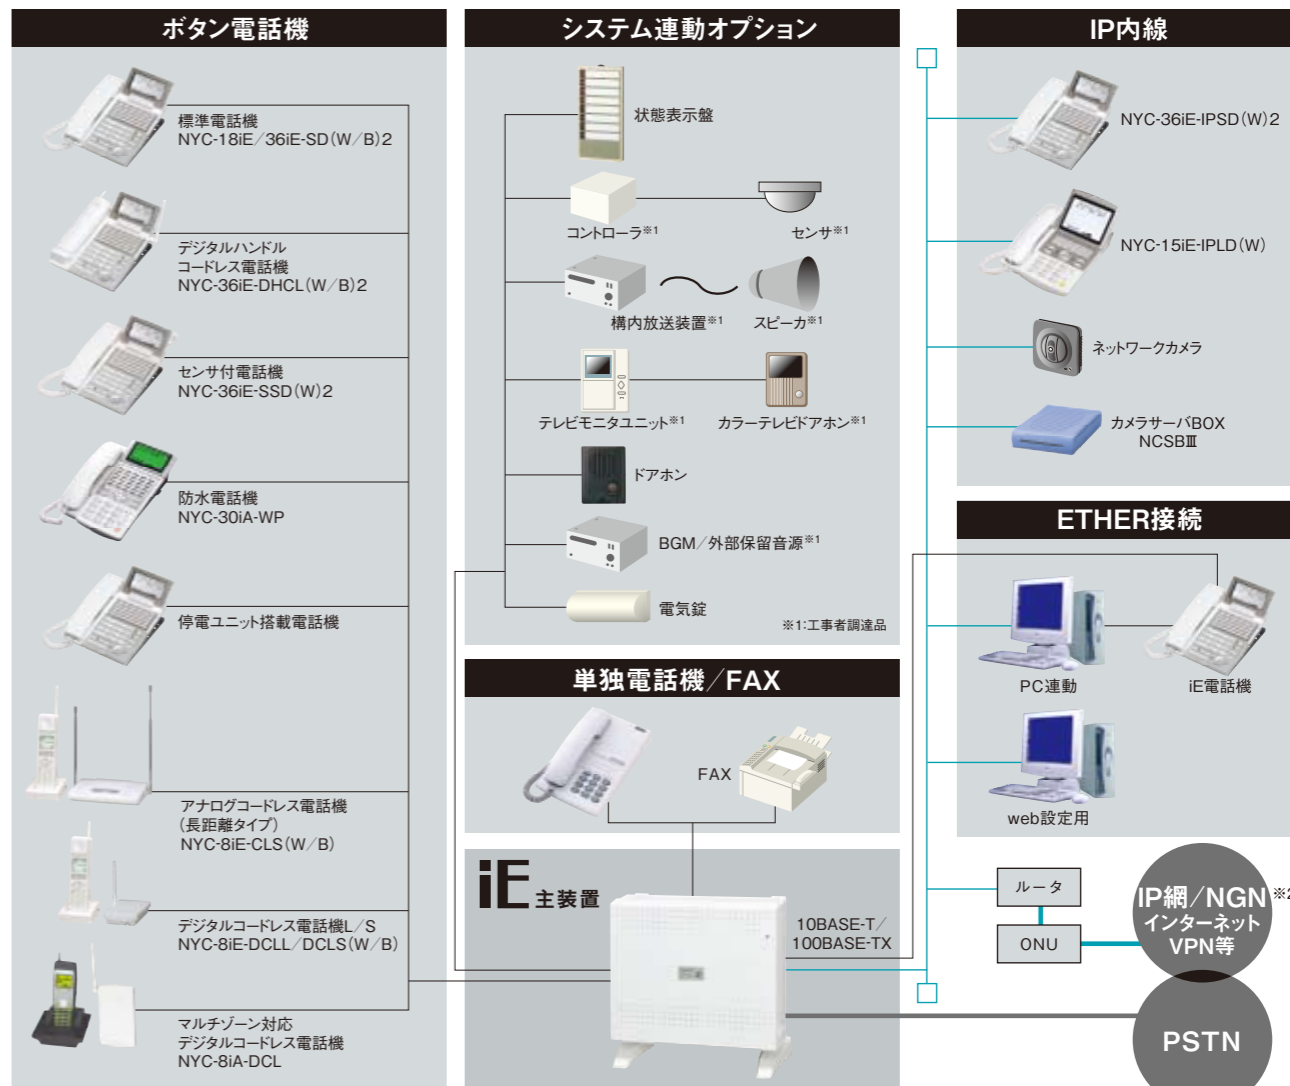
ボタン電話機

標準電話機
NYC-18iE／36iE-SD（W／B）2

デジタルハンドル
コードレス電話機
NYC-36iE-DHCL（W／B）2

センサ付電話機
NYC-36iE-SSD（W）2

防水電話機
NYC-30iA-WP

停電ユニット搭載電話機

アナログコードレス電話機
（長距離タイプ）
NYC-8iE-CLS（W／B）

デジタルコードレス電話機L／S
NYC-8iE-DCLL／DCLS（W／B）

マルチゾーン対応
デジタルコードレス電話機
NYC-8iA-DCL

システム連動オプション

状態表示盤

コントローラ※1

センサ※1

構内放送装置※1

スピーカ※1

テレビモニタユニット※1

カラーテレビドアホン※1

ドアホン

BGM／外部保留音源※1

電気錠

※1:工事者調達品

単独電話機／FAX

FAX

iE 主装置

10BASE-T／
100BASE-TX

IP内線

NYC-36iE-IPSD（W）2

NYC-15iE-IPLD（W）

ネットワークカメラ

カメラサーバBOX
NCSBⅢ

ETHER接続

PC連動

iE電話機

web設定用

ルータ

ONU

IP網／NGN※2
インターネット
VPN等

PSTN